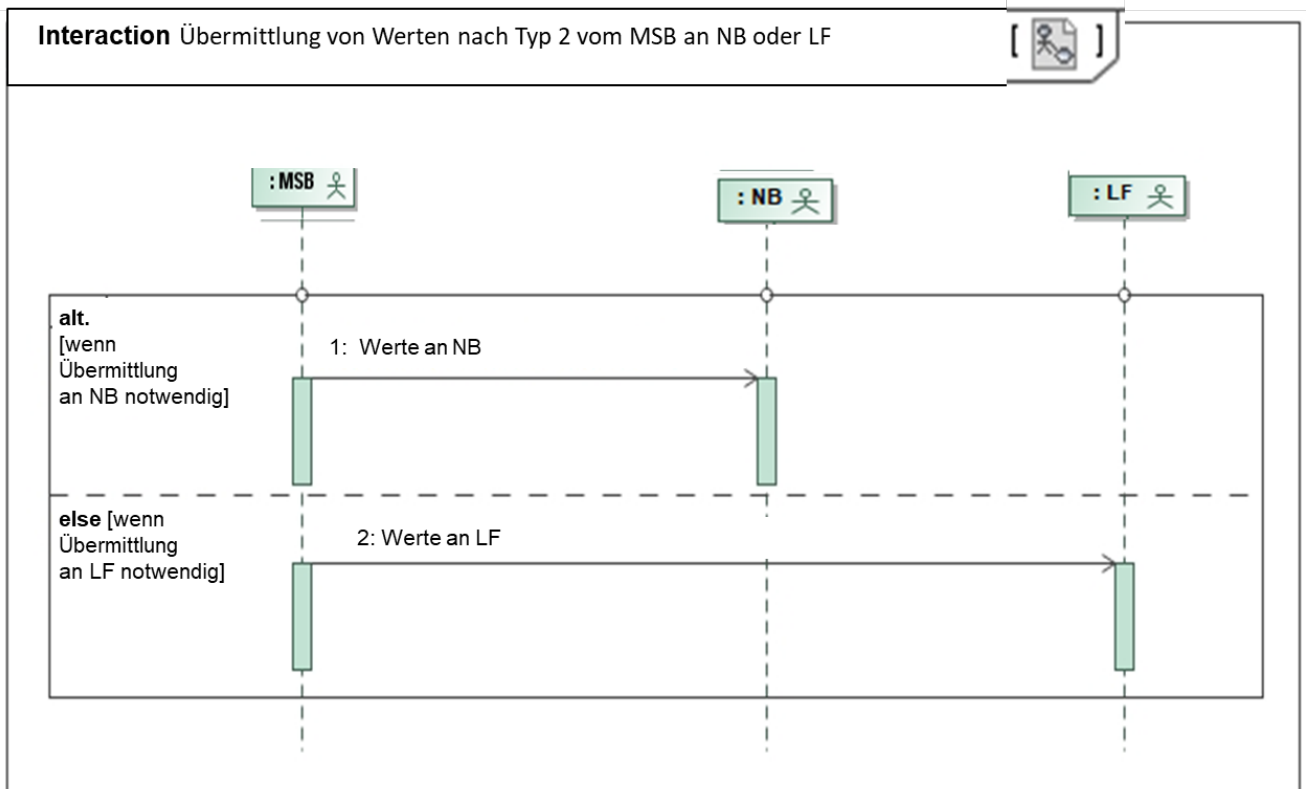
**Interaction** Übermittlung von Werten nach Typ 2 vom MSB an NB oder LF

[ ]

: MSB

: NB

: LF

**alt.**
[wenn Übermittlung an NB notwendig]

1: Werte an NB

**else** [wenn Übermittlung an LF notwendig]

2: Werte an LF